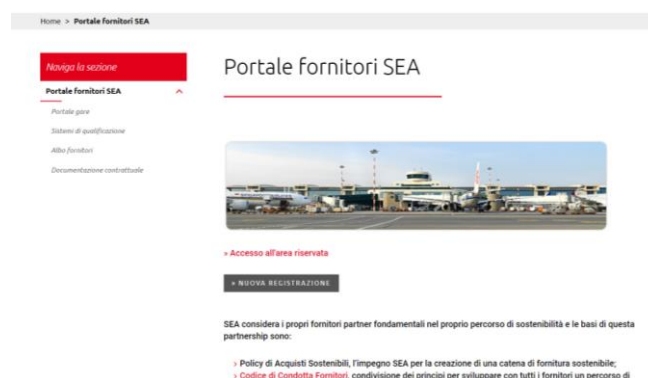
Home > Portale fornitori SEA

Naviga la sezione

Portale fornitori SEA

Portale gare

Sistemi di qualificazione

Albo fornitori

Documentazione contrattuale

Portale fornitori SEA

» Accesso all'area riservata

» NUOVA REGISTRAZIONE

SEA considera i propri fornitori partner fondamentali nel proprio percorso di sostenibilità e le basi di questa partnership sono:

› Policy di Acquisti Sostenibili, l'impegno SEA per la creazione di una catena di fornitura sostenibile;

› Codice di Condotta Fornitori, condivisione dei principi per sviluppare con tutti i fornitori un percorso di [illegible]